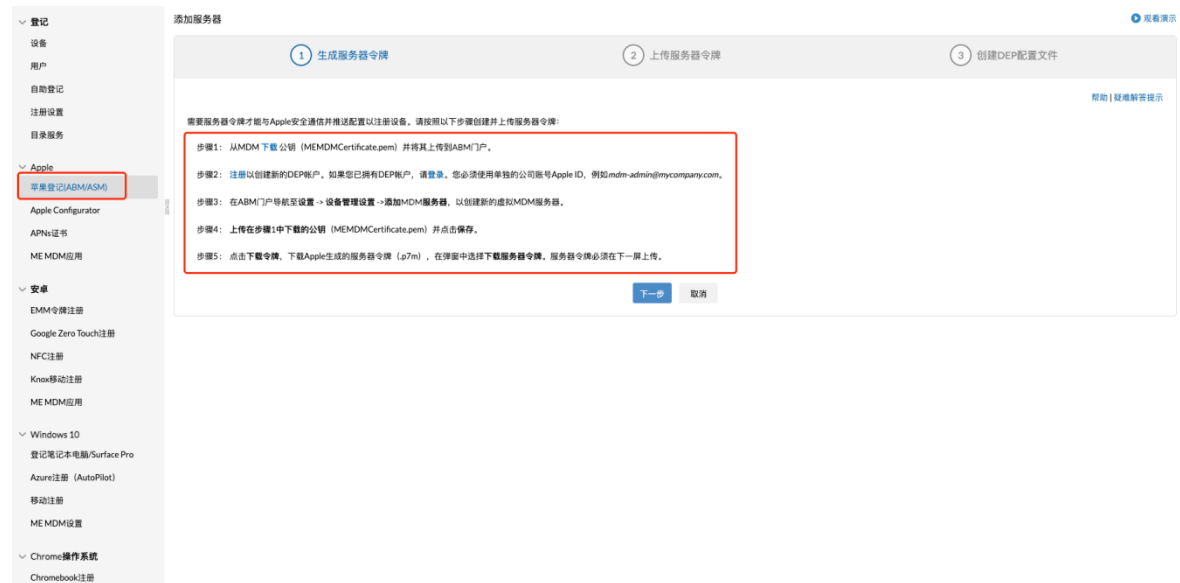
登记
设备
用户
自助登记
注册设置
目录服务

Apple
苹果登记(ABM/ASM)
Apple Configurator
APNs证书
ME MDM应用

安卓
EMM令牌注册
Google Zero Touch注册
NFC注册
Knox移动注册
ME MDM应用

Windows 10
登记笔记本电脑/Surface Pro
Azure注册（AutoPilot）
移动注册
ME MDM设置

Chrome操作系统
Chromebook注册

添加服务器

观看演示

1 生成服务器令牌
2 上传服务器令牌
3 创建DEP配置文件

帮助 | 疑难解答提示

需要服务器令牌才能与Apple安全通信并推送配置以注册设备。请按照以下步骤创建并上传服务器令牌：

步骤1： 从MDM 下载 公钥（MEMDMCertificate.pem）并将其上传到ABM门户。

步骤2： 注册以创建新的DEP帐户。如果您已拥有DEP帐户，请登录。您必须使用单独的公司账号Apple ID，例如mdm-admin@mycompany.com。

步骤3： 在ABM门户导航至设置 -> 设备管理设置 ->添加MDM服务器，以创建新的虚拟MDM服务器。

步骤4： 上传在步骤1中下载的公钥（MEMDMCertificate.pem）并点击保存。

步骤5： 点击下载令牌，下载Apple生成的服务器令牌（.p7m），在弹窗中选择下载服务器令牌。服务器令牌必须在下一屏上传。

下一步 取消